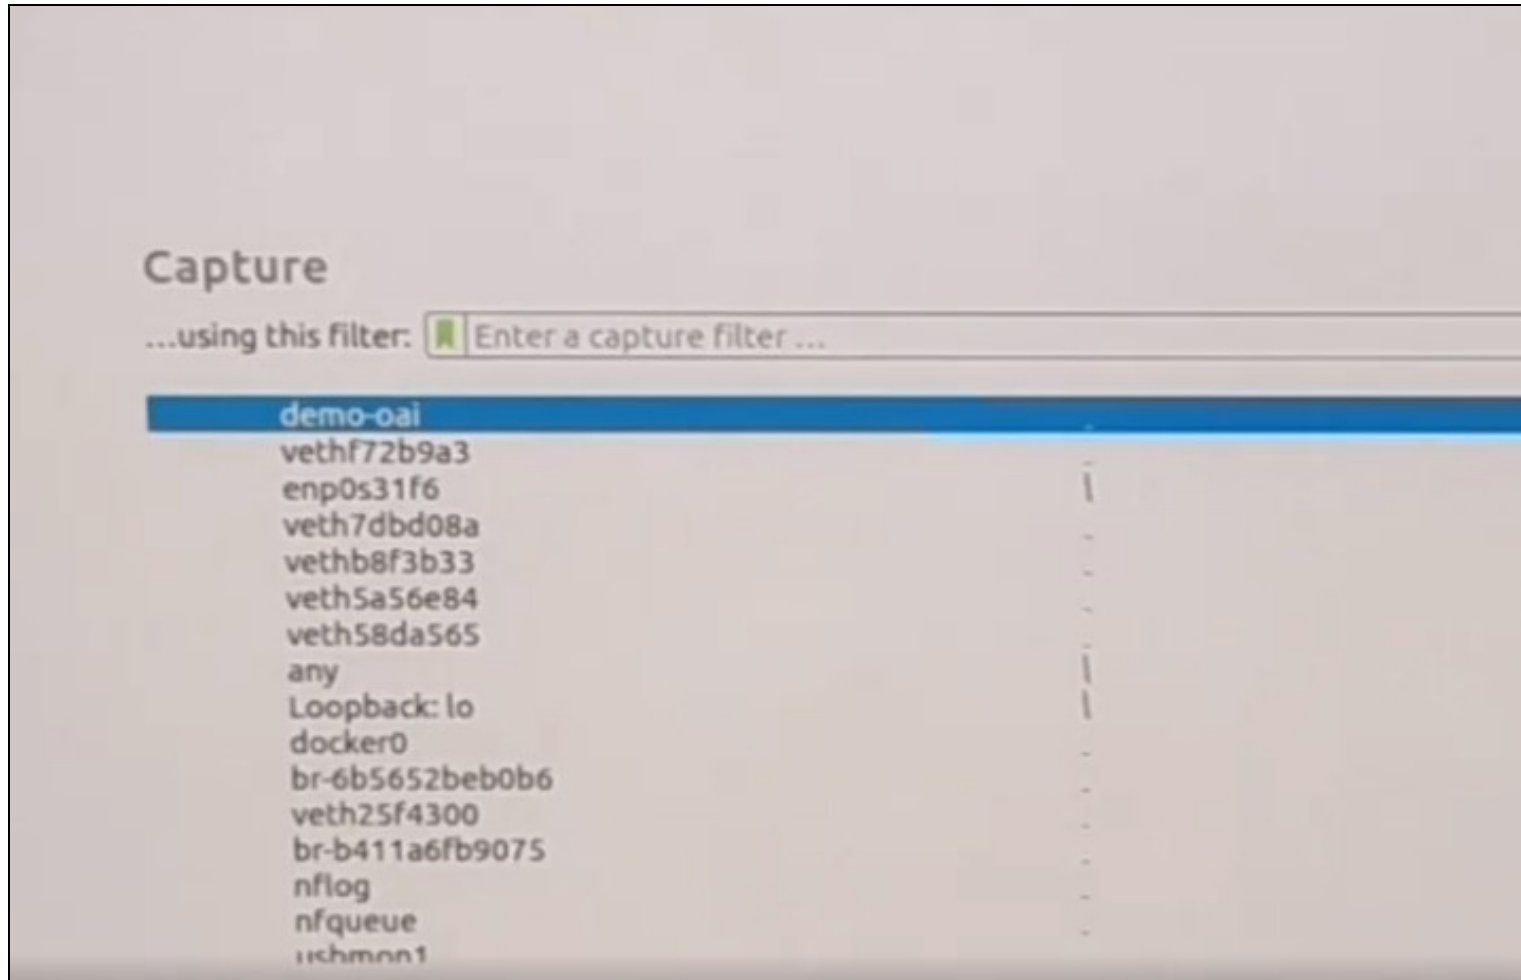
Capture

...using this filter: Enter a capture filter ...

demo-oai
vethf72b9a3
enp0s31f6
veth7dbd08a
vethb8f3b33
veth5a56e84
veth58da565
any
Loopback: lo
docker0
br-6b5652beb0b6
veth25f4300
br-b411a6fb9075
nflog
nfqueue
usbmon1